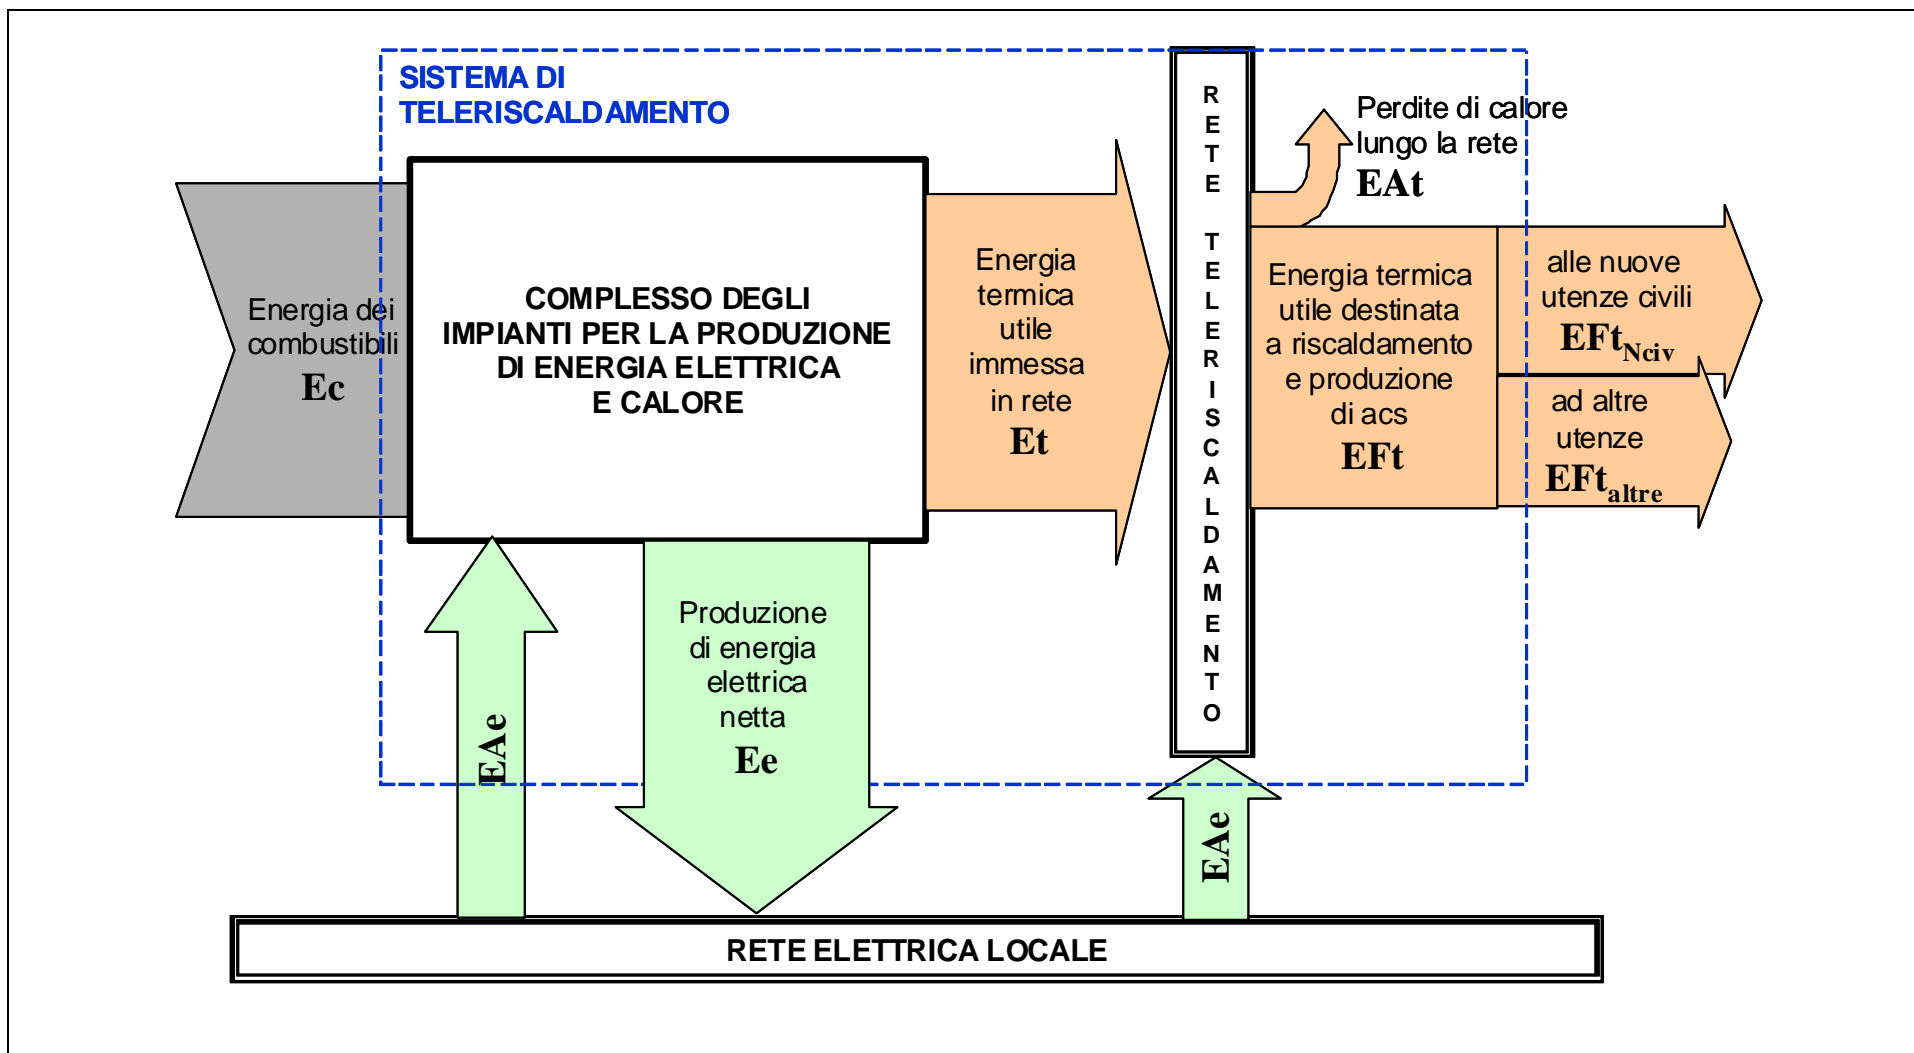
SISTEMA DI TELERISCALDAMENTO

Energia dei combustibili
Ec

COMPLESSO DEGLI IMPIANTI PER LA PRODUZIONE DI ENERGIA ELETTRICA E CALORE

Energia termica utile immessa in rete
Et

RETE TELERISCALDAMENTO

Perdite di calore lungo la rete
EAt

Energia termica utile destinata a riscaldamento e produzione di acs
EFt

alle nuove utenze civili
$EFt_{Nciv}$

ad altre utenze
$EFt_{altre}$

EAe

Produzione di energia elettrica netta
Ee

EAe

RETE ELETTRICA LOCALE